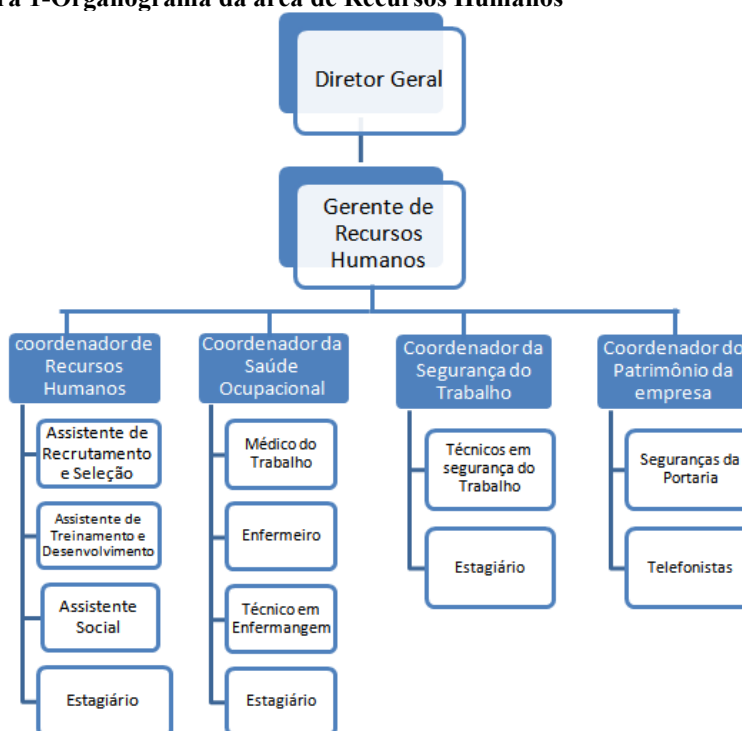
ra 1-Organograma da área de Recursos Humanos

Diretor Geral

Gerente de Recursos Humanos

coordenador de Recursos Humanos

Assistente de Recrutamento e Seleção

Assistente de Treinamento e Desenvolvimento

Assistente Social

Estagiário

Coordenador da Saúde Ocupacional

Médico do Trabalho

Enfermeiro

Técnico em Enfermangem

Estagiário

Coordenador da Segurança do Trabalho

Técnicos em segurança do Trabalho

Estagiário

Coordenador do Patrimônio da empresa

Seguranças da Portaria

Telefonistas